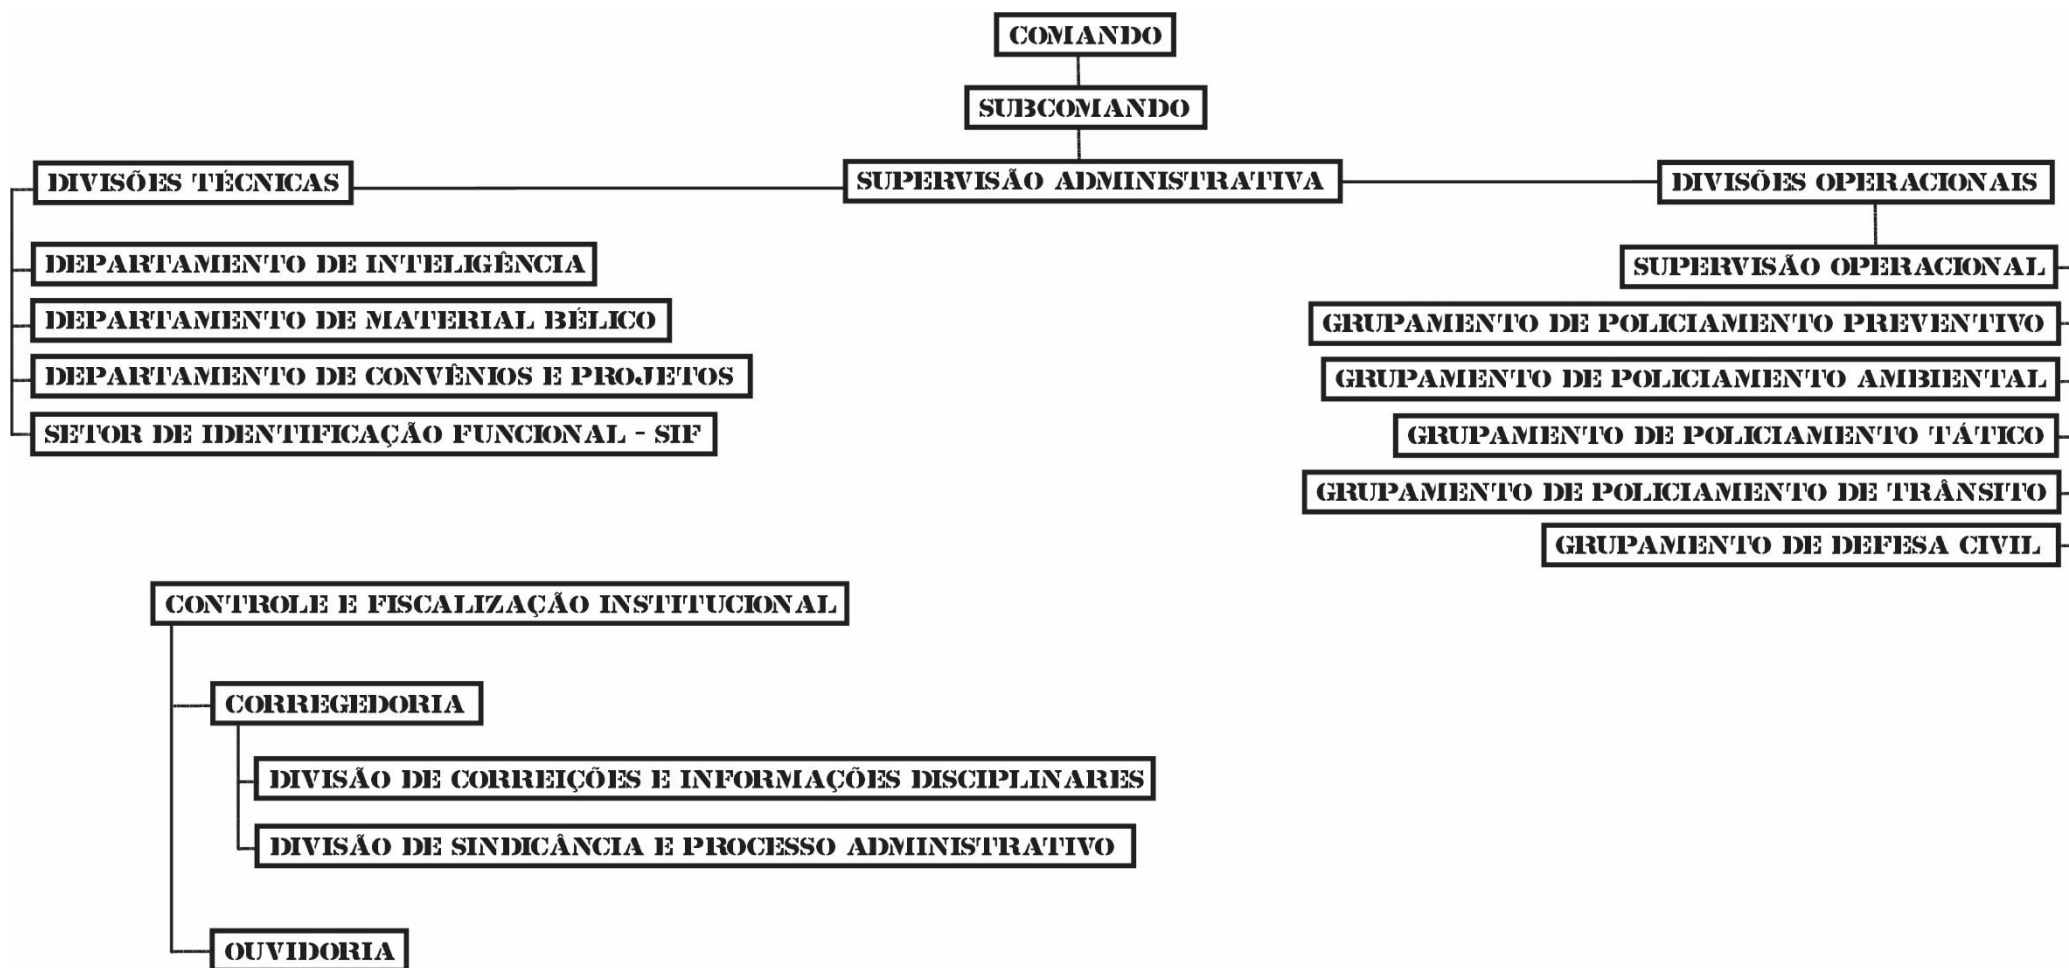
COMANDO

SUBCOMANDO

DIVISÕES TÉCNICAS

SUPERVISÃO ADMINISTRATIVA

DIVISÕES OPERACIONAIS

DEPARTAMENTO DE INTELIGÊNCIA

DEPARTAMENTO DE MATERIAL BÉLICO

DEPARTAMENTO DE CONVÊNIOS E PROJETOS

SETOR DE IDENTIFICAÇÃO FUNCIONAL - SIF

SUPERVISÃO OPERACIONAL

GRUPAMENTO DE POLICIAMENTO PREVENTIVO

GRUPAMENTO DE POLICIAMENTO AMBIENTAL

GRUPAMENTO DE POLICIAMENTO TÁTICO

GRUPAMENTO DE POLICIAMENTO DE TRÂNSITO

GRUPAMENTO DE DEFESA CIVIL

CONTROLE E FISCALIZAÇÃO INSTITUCIONAL

CORREGEDORIA

DIVISÃO DE CORREIÇÕES E INFORMAÇÕES DISCIPLINARES

DIVISÃO DE SINDICÂNCIA E PROCESSO ADMINISTRATIVO

OUVIDORIA